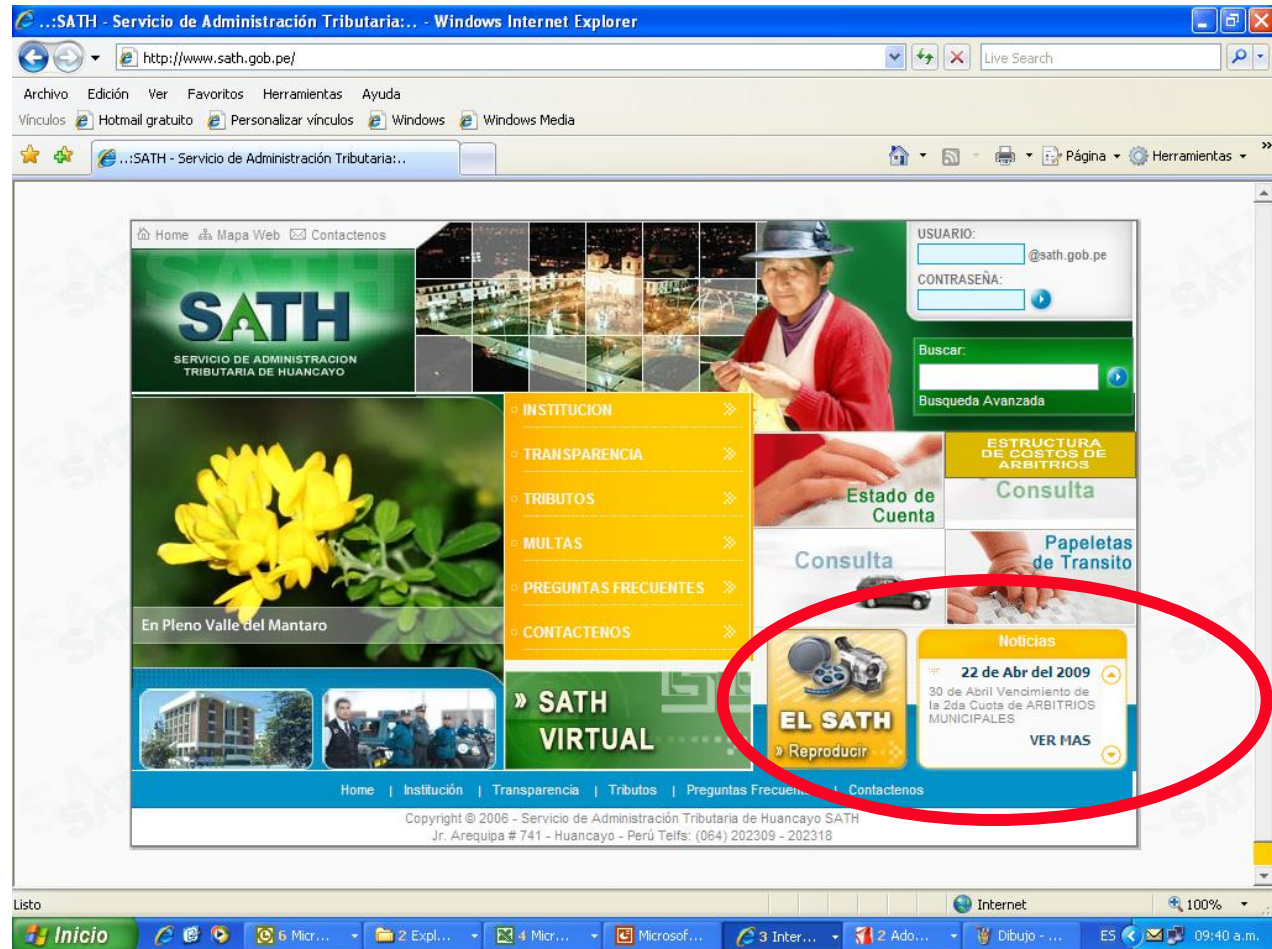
..:SATH - Servicio de Administración Tributaria:.. - Windows Internet Explorer

http://www.sath.gob.pe/

Live Search

Archivo Edición Ver Favoritos Herramientas Ayuda

Vínculos Hotmail gratuito Personalizar vínculos Windows Windows Media

..:SATH - Servicio de Administración Tributaria:..

Página Herramientas

Home Mapa Web Contactenos

SATH
SERVICIO DE ADMINISTRACION TRIBUTARIA DE HUANCAYO

USUARIO:
@sath.gob.pe
CONTRASEÑA:

Buscar:
Busqueda Avanzada

INSTITUCION
TRANSPARENCIA
TRIBUTOS
MULTAS
PREGUNTAS FRECUENTES
CONTACTENOS

En Pleno Valle del Mantaro

Estado de Cuenta

ESTRUCTURA DE COSTOS DE ARBITRIOS
Consulta

Consulta

Papeletas de Transito

» SATH VIRTUAL

EL SATH
» Reproducir

Noticias
22 de Abr del 2009
30 de Abril Vencimiento de la 2da Cuota de ARBITRIOS MUNICIPALES
VER MAS

Home | Institución | Transparencia | Tributos | Preguntas Frecuen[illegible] | Contactenos

Copyright © 2006 - Servicio de Administración Tributaria de Huancayo SATH
Jr. Arequipa # 741 - Huancayo - Perú Telfs: (064) 202309 - 202318

Listo
Internet
100%

Inicio
6 Micr...
2 Expl...
4 Micr...
Microsof...
3 Inter...
2 Ado...
Dibujo - ...
ES
09:40 a.m.